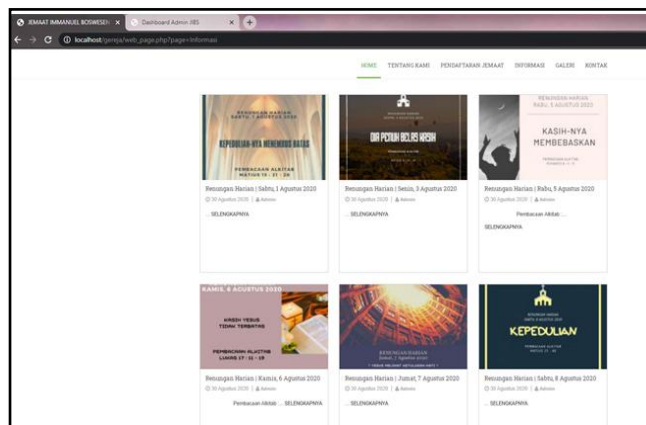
JEMAAT IMMANUEL BOSWESEN ×
Dashboard Admin JIBS ×
localhost/gereja/web_page.php?page=Informasi

HOME TENTANG KAMI PENDAFTARAN JEMAAT INFORMASI GALERI KONTAK

RENUNGAN HARIAN SABTU, 1 AGUSTUS 2020
KEPEDULIAN-NYA MENEMBUS BATAS
PEMBACAAN ALKITAB MATIUS 15 : 21 - 28
Renungan Harian | Sabtu, 1 Agustus 2020
30 Agustus 2020 | Admin
... SELENGKAPNYA

DIA PENUH BELAS KASIH
Renungan Harian | Senin, 3 Agustus 2020
30 Agustus 2020 | Admin
... SELENGKAPNYA

RENUNGAN HARIAN RABU, 5 AGUSTUS 2020
KASIH-NYA MEMBEBASKAN
Renungan Harian | Rabu, 5 Agustus 2020
30 Agustus 2020 | Admin
Pembacaan Alkitab: ...
SELENGKAPNYA

KAMIS, 6 AGUSTUS 2020
KASIH YESUS TIDAK TERBATAS
PEMBACAAN ALKITAB LUKAS 17 : 11 - 19
Renungan Harian | Kamis, 6 Agustus 2020
30 Agustus 2020 | Admin
Pembacaan Alkitab: ... SELENGKAPNYA

RENUNGAN HARIAN
Renungan Harian | Jumat, 7 Agustus 2020
30 Agustus 2020 | Admin
... SELENGKAPNYA

KEPEDULIAN
Renungan Harian | Sabtu, 8 Agustus 2020
30 Agustus 2020 | Admin
... SELENGKAPNYA